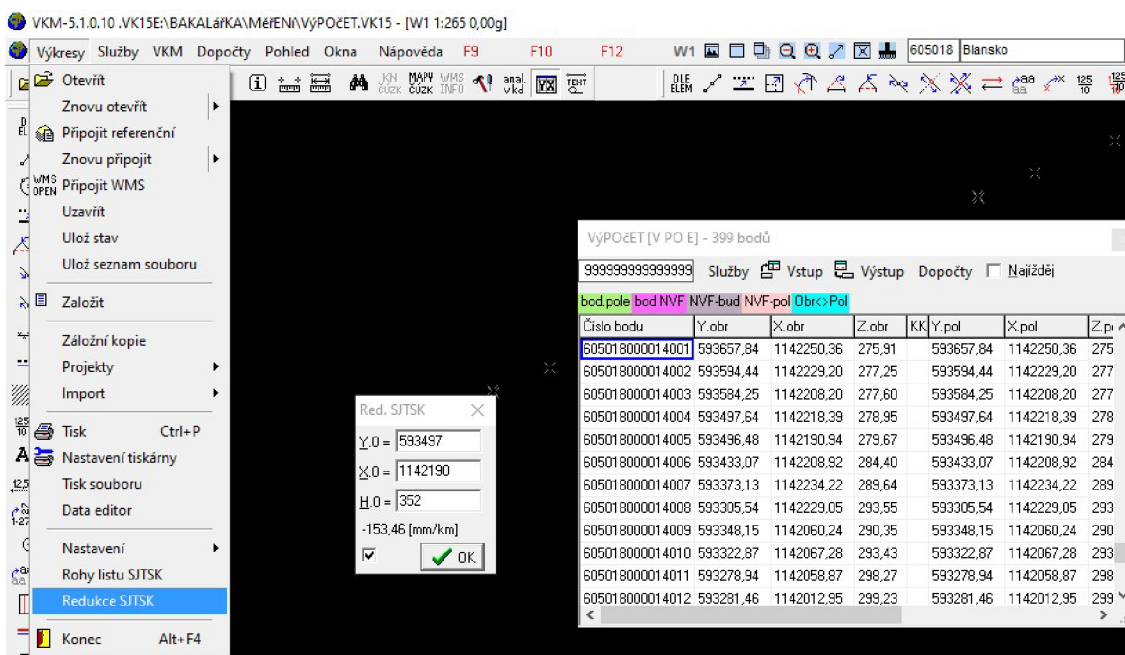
VKM-5.1.0.10 .VK15E:\BAKALářKA\MěřENí\VýPOčET.VK15 - [W1 1:265 0,00g]

Výkresy Služby VKM Dopočty Pohled Okna Nápověda F9 F10 F12 W1 605018 Blansko

Otevřít
Znovu otevřít
Připojit referenční
Znovu připojit
WMS OPEN Připojit WMS
Uzavřít
Ulož stav
Ulož seznam souboru
Založit
Záložní kopie
Projekty
Import
Tisk Ctrl+P
Nastavení tiskárny
Tisk souboru
Data editor
Nastavení
Rohy listu SJTSK
Redukce SJTSK
Konec Alt+F4

Red. SJTSK
Y.0 = 593497
X.0 = 1142190
H.0 = 352
-153,46 [mm/km]
OK

VýPOčET [V PO E] - 399 bodů
999999999999999 Služby Vstup Výstup Dopočty Najížděj
bod.pole bod NVF NVF-bud NVF-pol Obr<>Pol

| Číslo bodu | Y.obr | X.obr | Z.obr | KK | Y.pol | X.pol | Z.p |
|---|---|---|---|---|---|---|---|
| 605018000014001 | 593657,84 | 1142250,36 | 275,91 | | 593657,84 | 1142250,36 | 275 |
| 605018000014002 | 593594,44 | 1142229,20 | 277,25 | | 593594,44 | 1142229,20 | 277 |
| 605018000014003 | 593584,25 | 1142208,20 | 277,60 | | 593584,25 | 1142208,20 | 277 |
| 605018000014004 | 593497,64 | 1142218,39 | 278,95 | | 593497,64 | 1142218,39 | 278 |
| 605018000014005 | 593496,48 | 1142190,94 | 279,67 | | 593496,48 | 1142190,94 | 279 |
| 605018000014006 | 593433,07 | 1142208,92 | 284,40 | | 593433,07 | 1142208,92 | 284 |
| 605018000014007 | 593373,13 | 1142234,22 | 289,64 | | 593373,13 | 1142234,22 | 289 |
| 605018000014008 | 593305,54 | 1142229,05 | 293,55 | | 593305,54 | 1142229,05 | 293 |
| 605018000014009 | 593348,15 | 1142060,24 | 290,35 | | 593348,15 | 1142060,24 | 290 |
| 605018000014010 | 593322,87 | 1142067,28 | 293,43 | | 593322,87 | 1142067,28 | 293 |
| 605018000014011 | 593278,94 | 1142058,87 | 298,27 | | 593278,94 | 1142058,87 | 298 |
| 605018000014012 | 593281,46 | 1142012,95 | 299,23 | | 593281,46 | 1142012,95 | 299 |